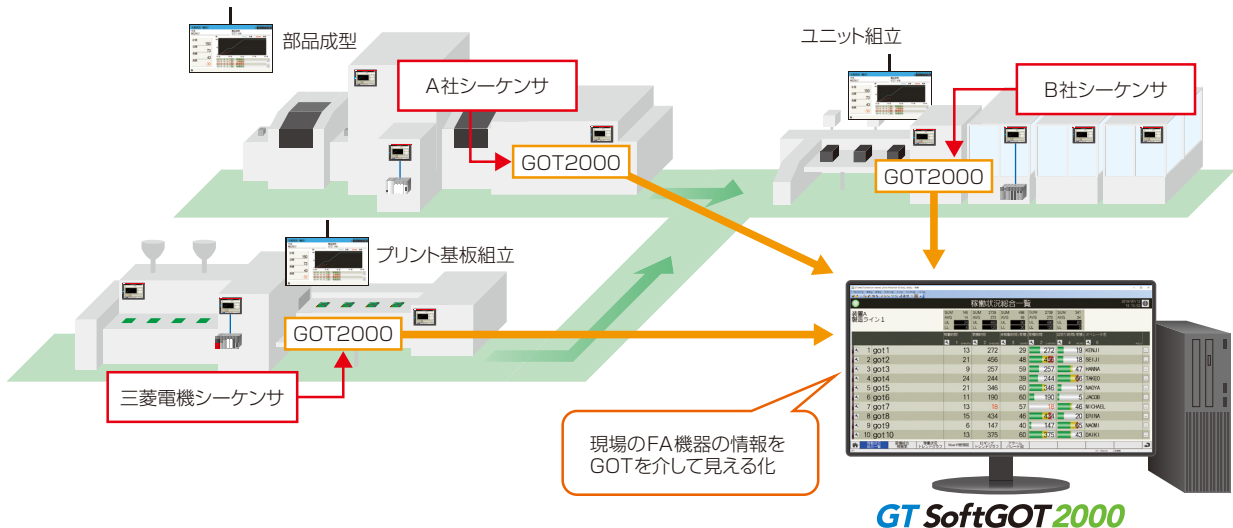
部品成型

A社シーケンサ

GOT2000

ユニット組立

B社シーケンサ

GOT2000

プリント基板組立

GOT2000

三菱電機シーケンサ

稼動状況総合一覧

| | | | | | |
|---|---|---|---|---|---|
| 1 got1 | 13 | 272 | 29 | 272 | 19 KOUJI |
| 2 got2 | 21 | 456 | 48 | 456 | 18 SEIJI |
| 3 got3 | 9 | 257 | 59 | 257 | 47 HANNA |
| 4 got4 | 24 | 244 | 38 | 244 | 6 TAKEO |
| 5 got5 | 21 | 346 | 60 | 346 | 12 NAOYA |
| 6 got6 | 11 | 190 | 60 | 190 | 5 JACOB |
| 7 got7 | 13 | 18 | 57 | 18 | 46 MICHAEL |
| 8 got8 | 15 | 434 | 48 | 434 | 10 ERINA |
| 9 got9 | 6 | 147 | 40 | 147 | 6 NAOMI |
| 10 got10 | 13 | 375 | 60 | 375 | 43 DAIKI |

現場のFA機器の情報をGOTを介して見える化

GT SoftGOT2000